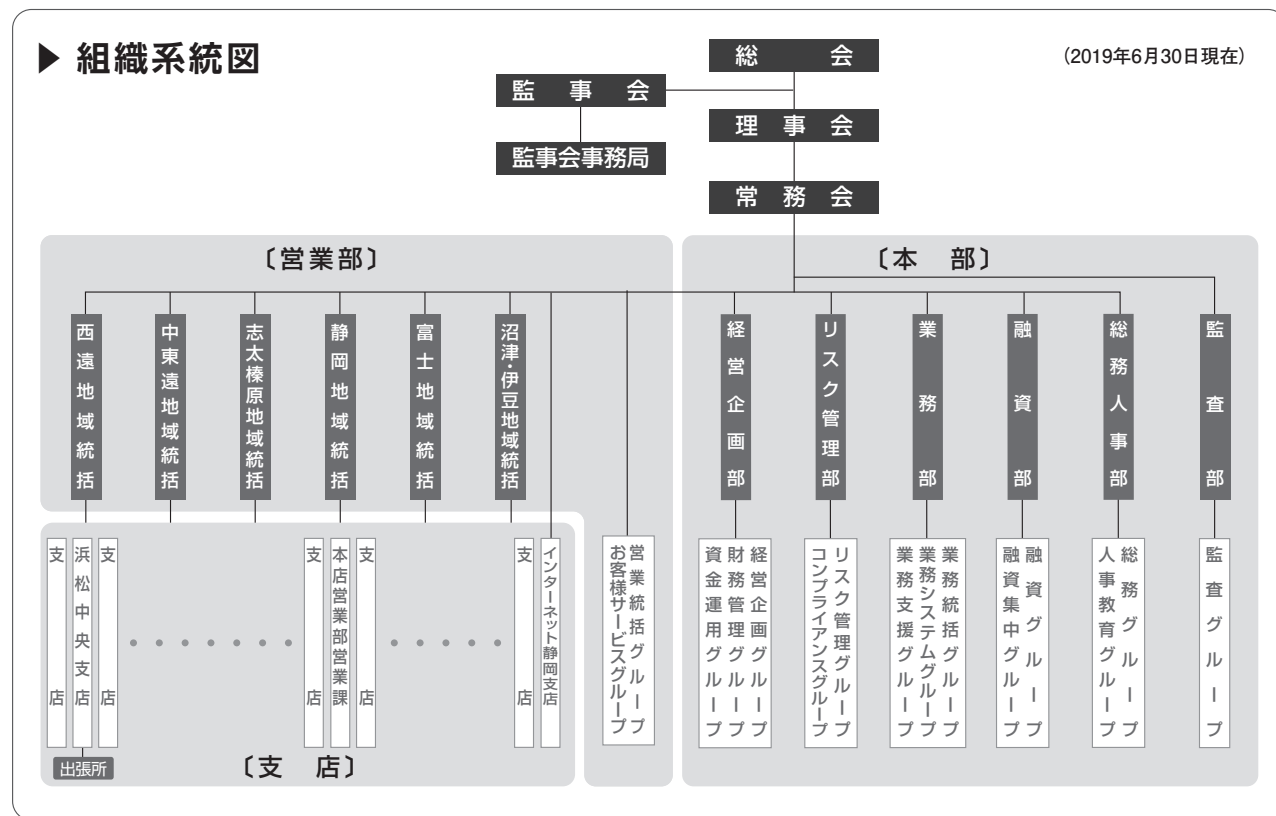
▶ 組織系統図

(2019年6月30日現在)

総会

監事会

監事会事務局

理事会

常務会

〔営業部〕

西遠地域統括
中東遠地域統括
志太榛原地域統括
静岡地域統括
富士地域統括
沼津・伊豆地域統括

支店
浜松中央支店
支店
出張所
・・・・・・・
支店
本店営業部営業課
支店
・・・・・
支店
インターネット静岡支店

〔支店〕

営業統括グループ
お客様サービスグループ

〔本部〕

経営企画部
経営企画グループ
財務管理グループ
資金運用グループ

リスク管理部
リスク管理グループ
コンプライアンスグループ

業務部
業務統括グループ
業務システムグループ
業務支援グループ

融資部
融資グループ
融資集中グループ

総務人事部
総務グループ
人事教育グループ

監査部
監査グループ